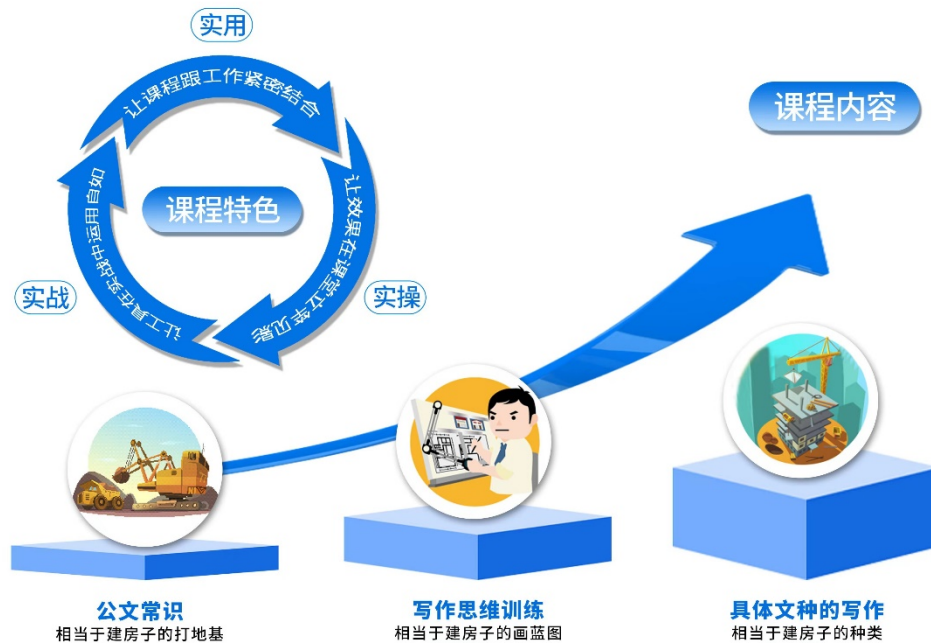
实用

让课程跟工作紧密结合

让效果在课堂立竿见影

实操

让工具在实战中运用自如

实战

课程特色

课程内容

公文常识
相当于建房子的打地基

写作思维训练
相当于建房子的画蓝图

具体文种的写作
相当于建房子的种类